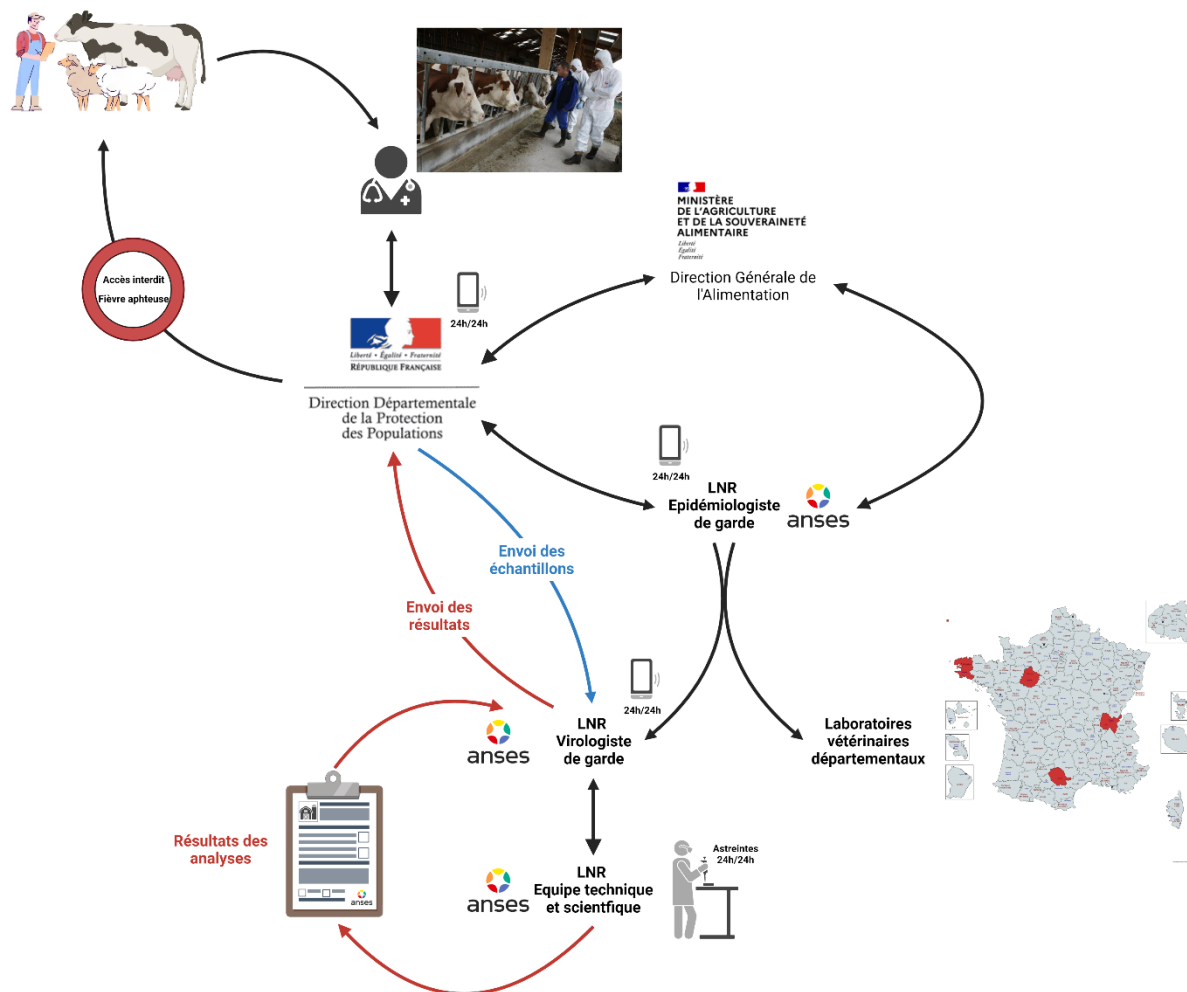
Accès interdit
Fièvre aphteuse

MINISTÈRE
DE L'AGRICULTURE
ET DE LA SOUVERAINETÉ
ALIMENTAIRE
Liberté
Égalité
Fraternité

Direction Générale de l'Alimentation

24h/24h

Liberté • Égalité • Fraternité
RÉPUBLIQUE FRANÇAISE

Direction Départementale de la Protection des Populations

24h/24h

LNR
Epidémiologiste de garde

anses

Envoi des échantillons

Envoi des résultats

24h/24h

LNR
Virologiste de garde

anses

Laboratoires vétérinaires départementaux

Résultats des analyses

anses

LNR
Equipe technique et scientfique

anses

Astreintes
24h/24h